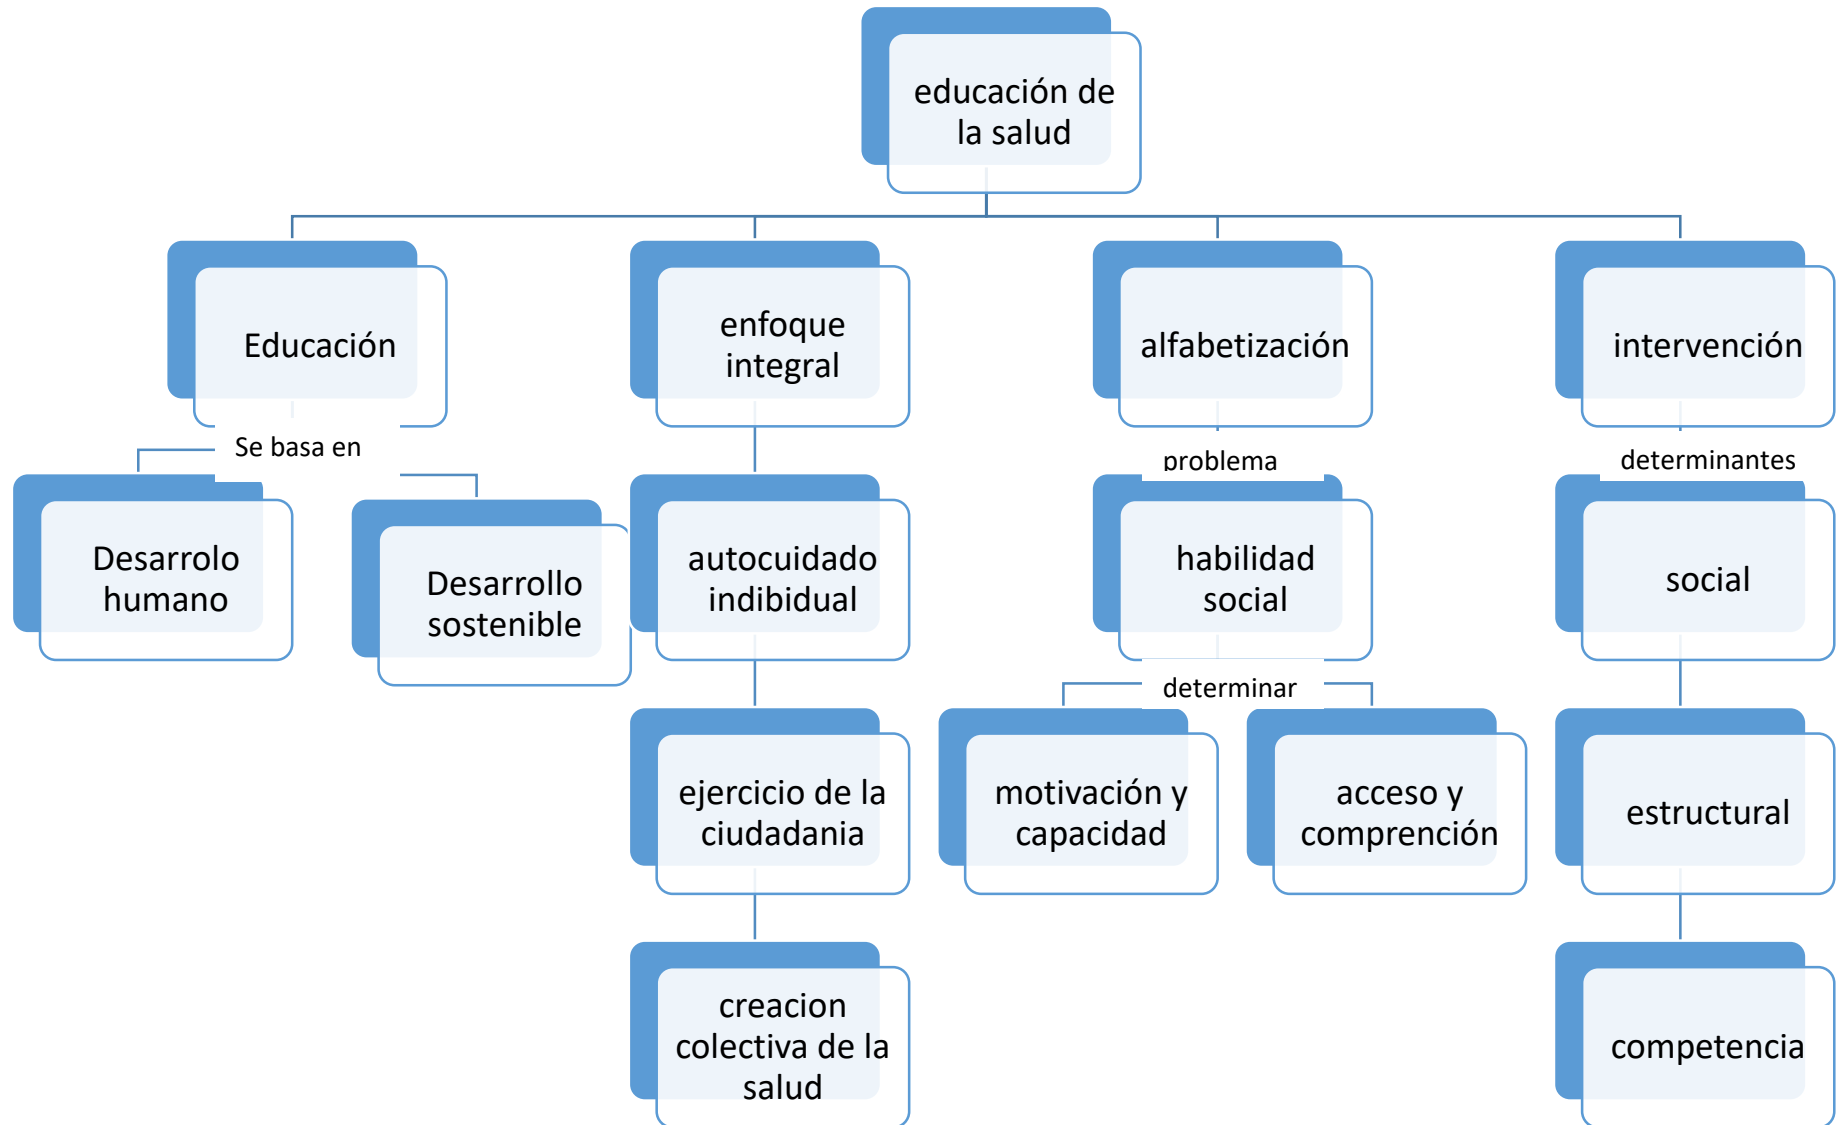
educación de la salud

Educación

Se basa en

Desarrolo humano

Desarrollo sostenible

enfoque integral

autocuidado indibidual

ejercicio de la ciudadania

creacion colectiva de la salud

alfabetización

problema

habilidad social

determinar

motivación y capacidad

acceso y comprención

intervención

determinantes

social

estructural

competencia